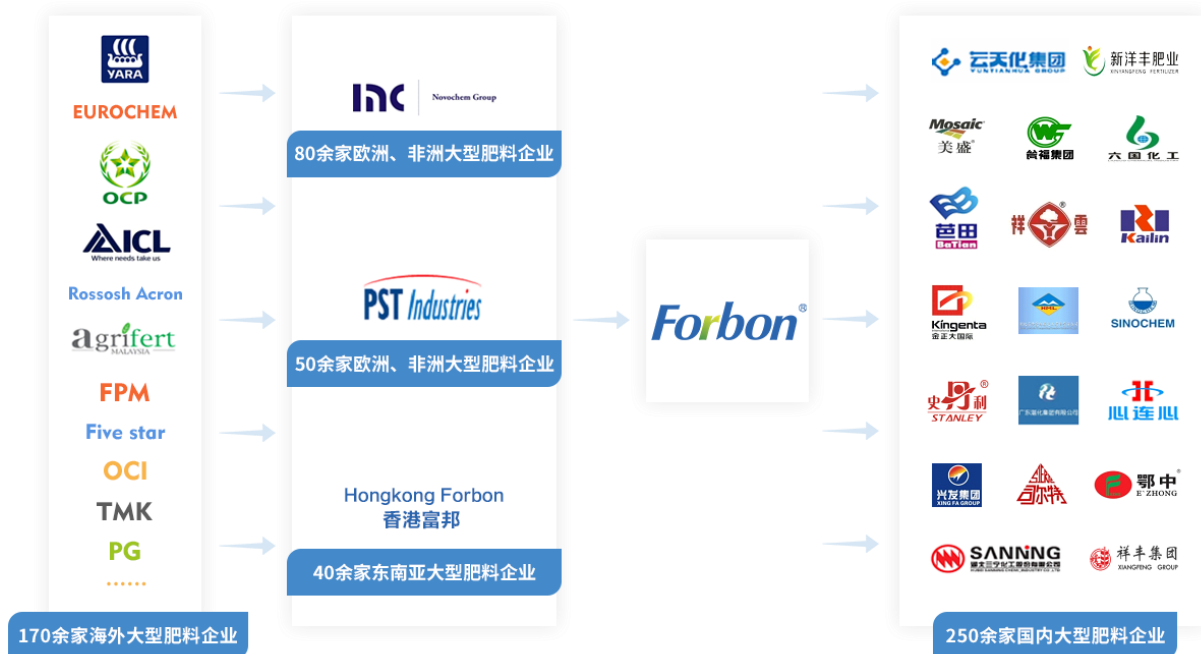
YARA
EUROCHEM
OCP
ICL
Where needs take us
Rossosh Acron
agrifert
MALAYSIA
FPM
Five star
OCI
TMK
PG
......
170余家海外大型肥料企业

INC Novochem Group
80余家欧洲、非洲大型肥料企业
PST Industries
50余家欧洲、非洲大型肥料企业
Hongkong Forbon
香港富邦
40余家东南亚大型肥料企业

Forbon®

云天化集团
YUNTIANHUA GROUP
新洋丰肥业
XINYANGFENG FERTILIZER
Mosaic
美盛
翁福集团
六国化工
芭田
BaTian
祥云
Kailin
Kingenta
金正大国际
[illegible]
SINOCHEM
史丹利
STANLEY
广东湛化集团有限公司
心连心
兴发集团
XING FA GROUP
司尔特
鄂中
E'ZHONG
SANNING
湖北三宁化工股份有限公司
祥丰集团
XIANGFENG GROUP
250余家国内大型肥料企业